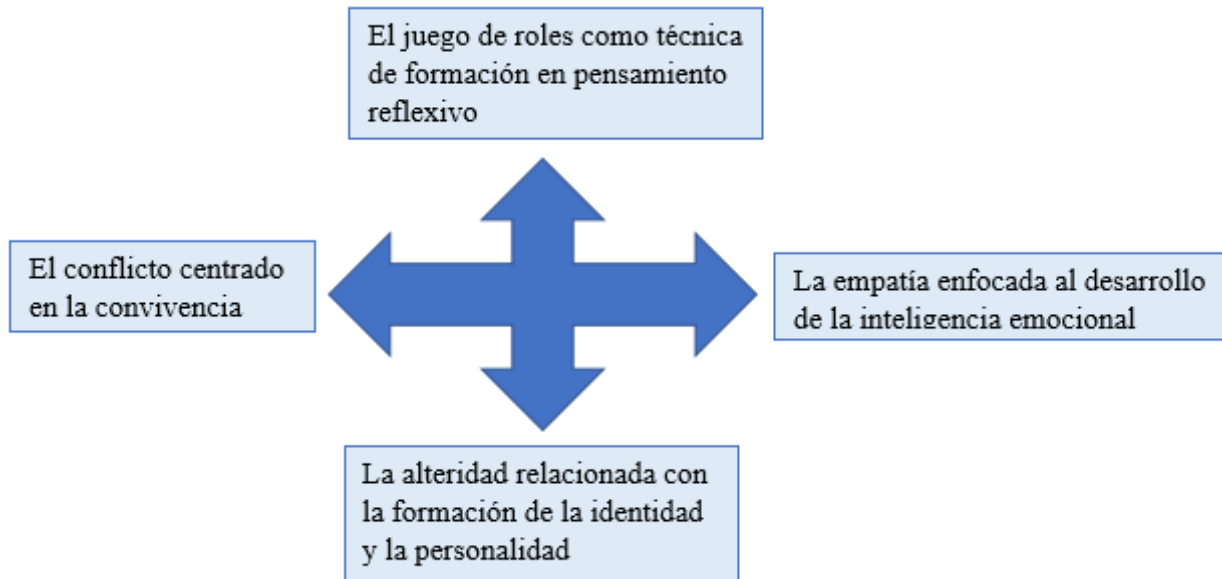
El juego de roles como técnica de formación en pensamiento reflexivo

El conflicto centrado en la convivencia

La empatía enfocada al desarrollo de la inteligencia emocional

La alteridad relacionada con la formación de la identidad y la personalidad